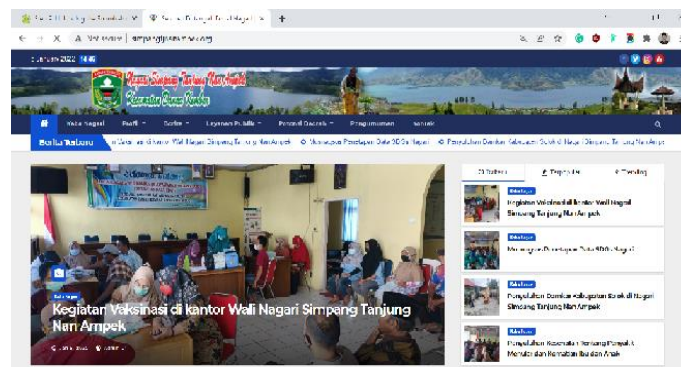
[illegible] ×
Nagari Simpang Tanjung Nan Ampek ×
+
Not secure | simpangtjnanampek.com
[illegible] Juni 2022 14:46
Nagari Simpang Tanjung Nan Ampek
Kecamatan Danau Kembar
Kabar Nagari
Profil
Galeri
Layanan Publik
Produk Desa
Pengumuman
Kontak
Berita Terbaru
Kegiatan Vaksinasi di kantor Wali Nagari Simpang Tanjung Nan Ampek
Musyawarah Penetapan Data SDGs Nagari
Penyuluhan Gambut Kabupaten Solok di Nagari Simpang Tanjung Nan Ampek
Kabar Nagari
Kegiatan Vaksinasi di kantor Wali Nagari Simpang Tanjung Nan Ampek
Terbaru
Populer
Tending
Kabar Nagari
Kegiatan Vaksinasi di kantor Wali Nagari Simpang Tanjung Nan Ampek
Kabar Nagari
Musyawarah Penetapan Data SDGs Nagari
Kabar Nagari
Penyuluhan Gambut Kabupaten Solok di Nagari Simpang Tanjung Nan Ampek
Kabar Nagari
Penyuluhan Kesehatan Tentang Pangan A Menular dan Kematian Ibu dan Anak